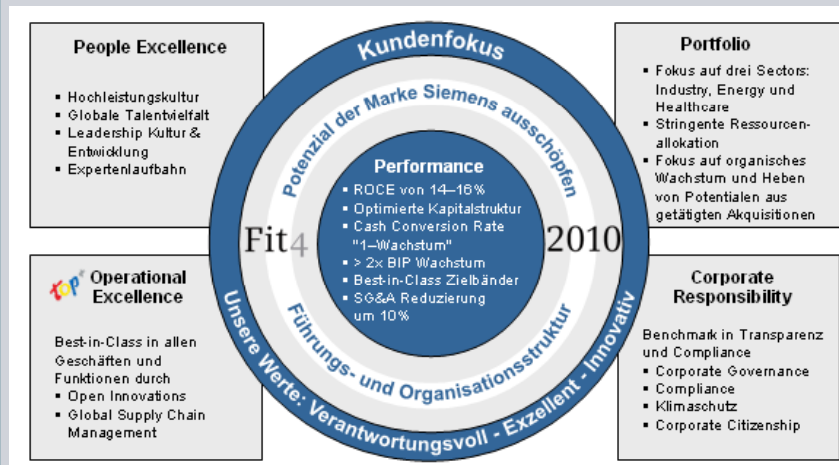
People Excellence

- Hochleistungskultur
- Globale Talentvielfalt
- Leadership Kultur & Entwicklung
- Expertenlaufbahn

Kundenfokus

Potenzial der Marke Siemens ausschöpfen

Performance

- ROCE von 14–16%
- Optimierte Kapitalstruktur
- Cash Conversion Rate "1–Wachstum"
- > 2x BIP Wachstum
- Best-in-Class Zielbänder
- SG&A Reduzierung um 10%

Fit4 2010

Führungs- und Organisationsstruktur

Unsere Werte: Verantwortungsvoll - Exzellent - Innovativ

Portfolio

- Fokus auf drei Sectors: Industry, Energy und Healthcare
- Stringente Ressourcenallokation
- Fokus auf organisches Wachstum und Heben von Potentialen aus getätigten Akquisitionen

top Operational Excellence

Best-in-Class in allen Geschäften und Funktionen durch
- Open Innovations
- Global Supply Chain Management

Corporate Responsibility

Benchmark in Transparenz und Compliance
- Corporate Governance
- Compliance
- Klimaschutz
- Corporate Citizenship